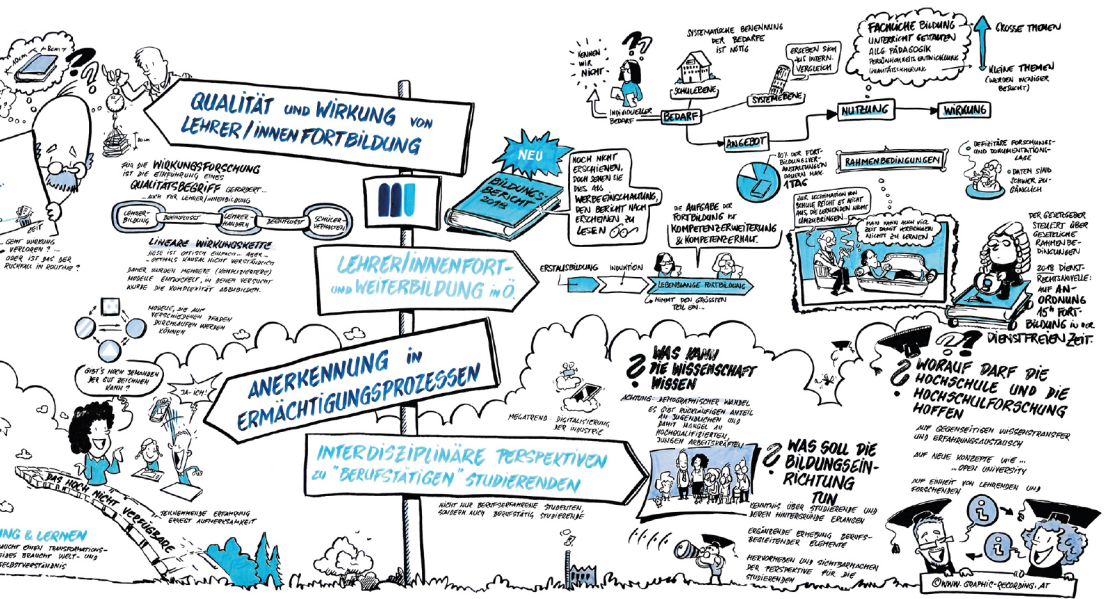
QUALITÄT UND WIRKUNG VON LEHRER/INNENFORTBILDUNG

FÜR DIE WIRKUNGSFORSCHUNG IST DIE EINFÜHRUNG EINES QUALITÄTSBEGRIFF GEFORDERT ... AUCH FÜR LEHRER/INNENBILDUNG

LEHRERBILDUNG – LEHRERHANDELN – SCHÜLERVERHALTEN

LINEARE WIRKUNGSKETTE

DIESE IST OFT GEWÜNSCHT ... ABER ... OFTMALS KAUSAL NICHT NACHWEISBAR

DAHER WURDEN MEHRERE (KOMPLEXERE) MODELLE ENTWICKELT, IN DENEN VERSUCHT WURDE DIE KOMPLEXITÄT ABZUBILDEN.

MODELLE, DIE AUF VERSCHIEDENEN EBENEN DURCHLAUFEN WERDEN KÖNNEN

... GEHT WIRKUNG VERLOREN? ... ODER IST DAS DER RÜCKFALL IN ROUTINE?

ZEIT

NEU

BILDUNGSBERICHT 2018

NOCH NICHT ERSCHIENEN, DOCH SEHEN SIE DIES ALS WERBEEINSCHALTUNG, DEN BERICHT NACH ERSCHEINEN ZU LESEN

DIE AUFGABE DER FORTBILDUNG IST KOMPETENZERWEITERUNG & KOMPETENZERHALT.

LEHRER/INNENFORT- UND WEITERBILDUNG IN Ö.

ERSTAUSBILDUNG – INDUKTION – LEBENSLANGE FORTBILDUNG

NIMMT DEN GRÖSSTEN TEIL EIN ...

KÖNNEN WIR NICHT

SYSTEMATISCHE BENENNUNG DER BEDARFE IST NÖTIG

INDIVIDUELLER BEDARF

SCHULEBENE

SYSTEMEBENE

ERGEBEN SICH AUS INTERN. VERGLEICH

BEDARF

ANGEBOT

NUTZUNG

WIRKUNG

FACHLICHE BILDUNG UNTERRICHT GESTALTEN ALLG. PÄDAGOGIK PERSÖNLICHKEITSENTWICKLUNG (QUALITÄTSSICHERUNG)

GROSSE THEMEN

KLEINE THEMEN (WERDEN WENIGER BESUCHT)

80% DER FORTBILDUNGSVERANSTALTUNGEN DAUERN NUR 1 TAG

RAHMENBEDINGUNGEN

DEFIZITÄRE FORSCHUNGS- UND DOKUMENTATIONSLAGE

DATEN SIND SCHWER ZUGÄNGLICH

NUR SCHICHTARBEIT... BRINGE RECHT ES NICHT AUS, DIE LEHRENDEN MEHR EINZUBINDEN.

MAN KANN MAN VIEL ... NICHT ANKOMMEN ZU LERNEN

DER GESETZGEBER STELLT ÜBER GESETZLICHE RAHMENBEDINGUNGEN!

2018 DIENSTRECHTSNOVELLE: AUF ANORDNUNG 15h FORTBILDUNG IN DER DIENSTFREIEN ZEIT.

ANERKENNUNG IN ERMÄCHTIGUNGSPROZESSEN

GIBT'S NOCH JEMANDEN DER GUT ZEICHNEN KANN?

JA, ICH!

DAS NOCH NICHT VERFÜGBARE

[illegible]NG & LERNEN

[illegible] NICHT EINEN TRANSFORMATIONS- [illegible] BRAUCHT WELT- UND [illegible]SELBSTVERSTÄNDNIS

VERKENNENDE ERFAHRUNG ERREGT AUFMERKSAMKEIT

INTERDISZIPLINÄRE PERSPEKTIVEN ZU "BERUFSTÄTIGEN" STUDIERENDEN

NICHT NUR BERUFSERFAHRENE STUDENTEN, SONDERN AUCH BERUFSTÄTIG STUDIERENDE

WAS KANN DIE WISSENSCHAFT WISSEN

ACHTUNG: DEMOGRAPHISCHER WANDEL

ES GIBT RÜCKLÄUFIGEN ANTEIL AN JUGENDLICHEN UND DAMIT MANGEL AN HOCHQUALIFIZIERTEN, JUNGEN ARBEITSKRÄFTEN

MEGATREND: DIGITALISIERUNG DER INDUSTRIE

WAS SOLL DIE BILDUNGSEINRICHTUNG TUN

KENNTNIS ÜBER STUDIERENDE UND DEREN HINTERGRÜNDE ERLANGEN

ERGÄNZENDE ERHEBUNG BERUFSBEGLEITENDER ELEMENTE

HERVORHEBEN UND SICHTBARMACHEN DER PERSPEKTIVE FÜR DIE STUDIERENDEN

WORAUF DARF DIE HOCHSCHULE UND DIE HOCHSCHULFORSCHUNG HOFFEN

AUF GEGENSEITIGEN WISSENSTRANSFER UND ERFAHRUNGSAUSTAUSCH

AUF NEUE KONZEPTE WIE ... OPEN UNIVERSITY

AUF EINHEIT VON LEHRENDEN UND FORSCHENDEN

©WWW.GRAPHIC-RECORDINGS.AT